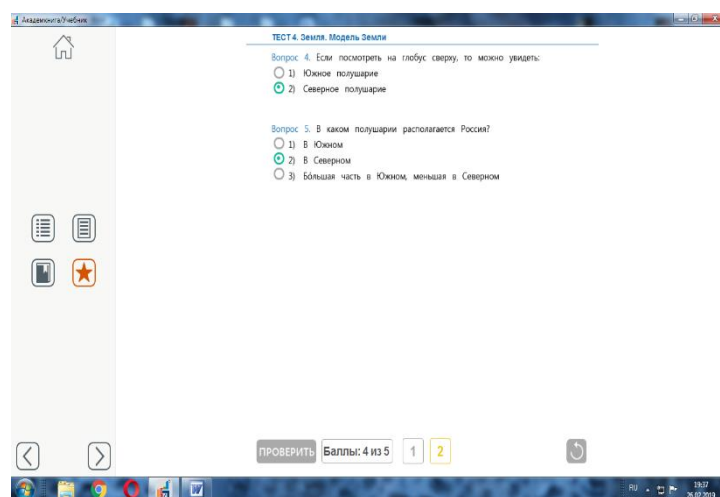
Академкнига/Учебник

ТЕСТ 4. Земля. Модель Земли

Вопрос 4. Если посмотреть на глобус сверху, то можно увидеть:
1) Южное полушарие
2) Северное полушарие

Вопрос 5. В каком полушарии располагается Россия?
1) В Южном
2) В Северном
3) Бо́льшая часть в Южном, меньшая в Северном

ПРОВЕРИТЬ Баллы: 4 из 5 1 2

RU 19:37 26.02.2019